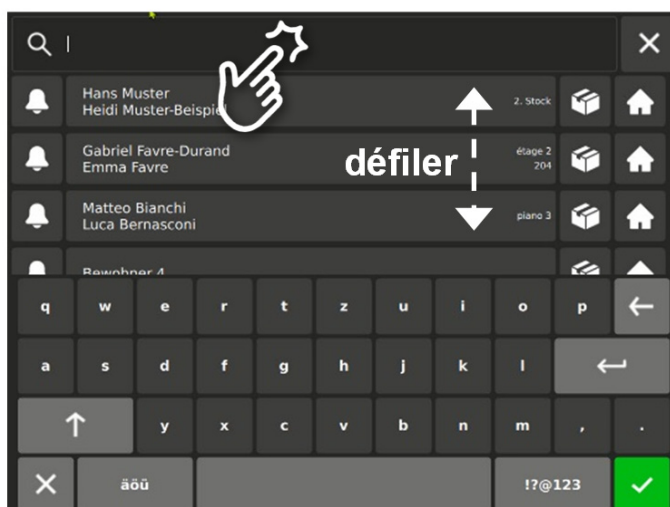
Hans Muster
Heidi Muster-Beispiel

2. Stock

Gabriel Favre-Durand
Emma Favre

étage 2
204

Matteo Bianchi
Luca Bernasconi

piano 3

Bewohner 4

défiler

q w e r t z u i o p
a s d f g h j k l
y x c v b n m , .
äöü !?@123